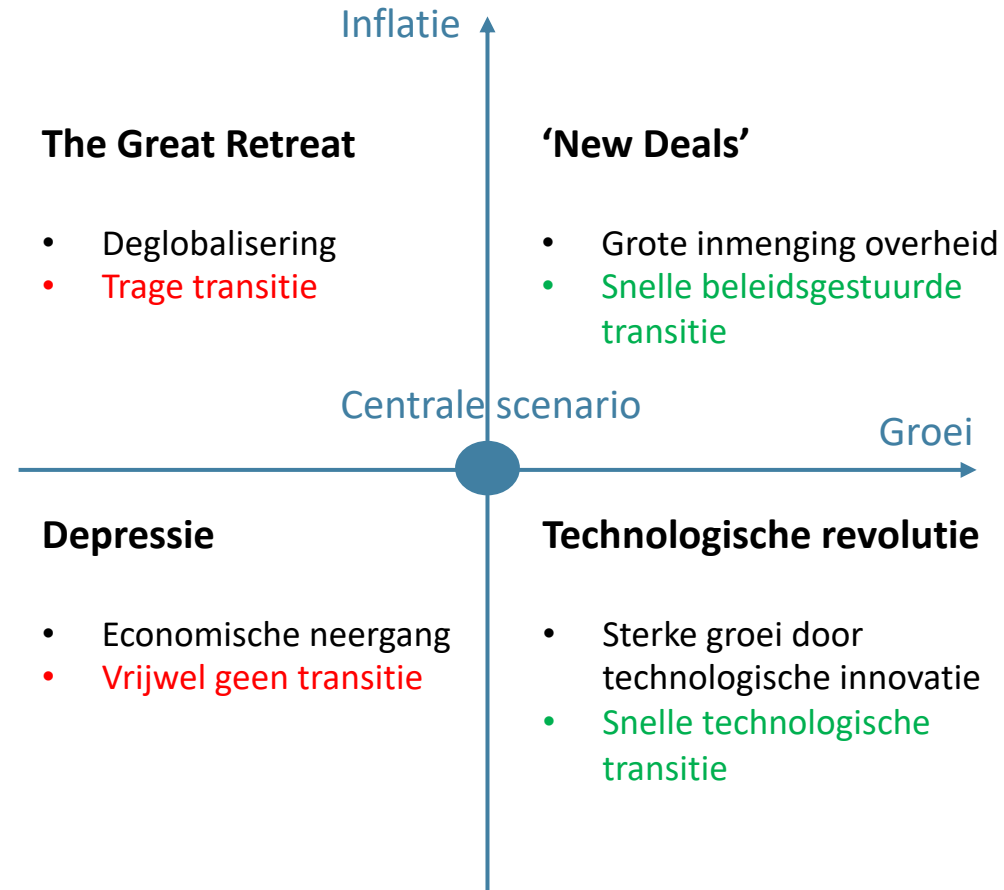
Inflatie

The Great Retreat

- Deglobalisering
- Trage transitie

'New Deals'

- Grote inmenging overheid
- Snelle beleidsgestuurde transitie

Centrale scenario

Groei

Depressie

- Economische neergang
- Vrijwel geen transitie

Technologische revolutie

- Sterke groei door technologische innovatie
- Snelle technologische transitie